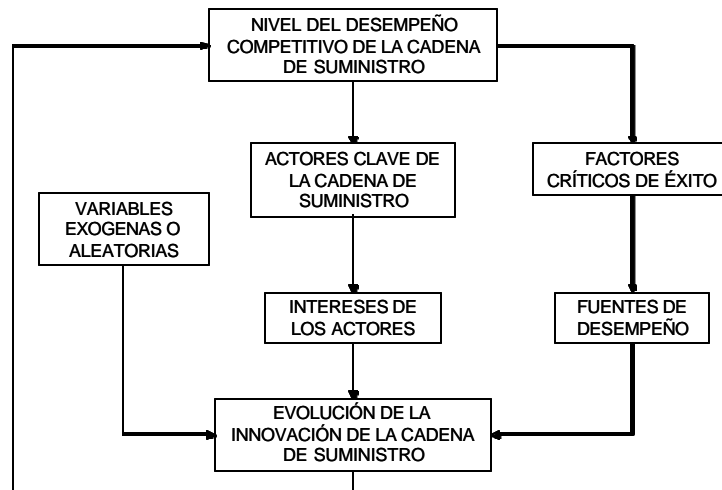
NIVEL DEL DESEMPEÑO COMPETITIVO DE LA CADENA DE SUMINISTRO

ACTORES CLAVE DE LA CADENA DE SUMINISTRO

FACTORES CRÍTICOS DE ÉXITO

VARIABLES EXOGENAS O ALEATORIAS

INTERESES DE LOS ACTORES

FUENTES DE DESEMPEÑO

EVOLUCIÓN DE LA INNOVACIÓN DE LA CADENA DE SUMINISTRO